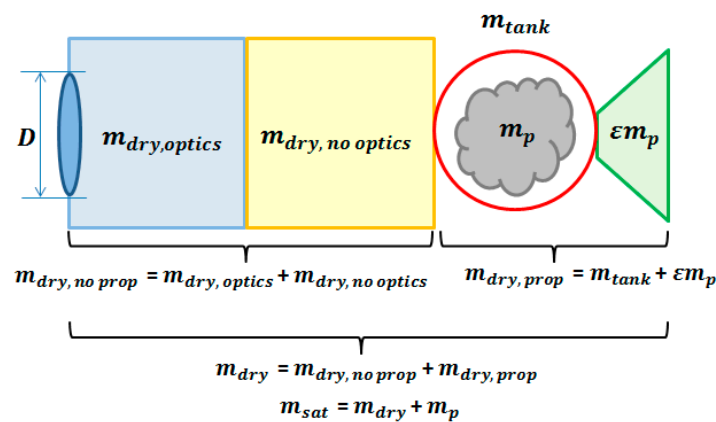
$m_{tank}$

$D$

$m_{dry,optics}$

$m_{dry, no\ optics}$

$m_p$

$\varepsilon m_p$

$m_{dry, no\ prop} = m_{dry, optics} + m_{dry, no\ optics}$

$m_{dry, prop} = m_{tank} + \varepsilon m_p$

$m_{dry} = m_{dry, no\ prop} + m_{dry, prop}$

$m_{sat} = m_{dry} + m_p$